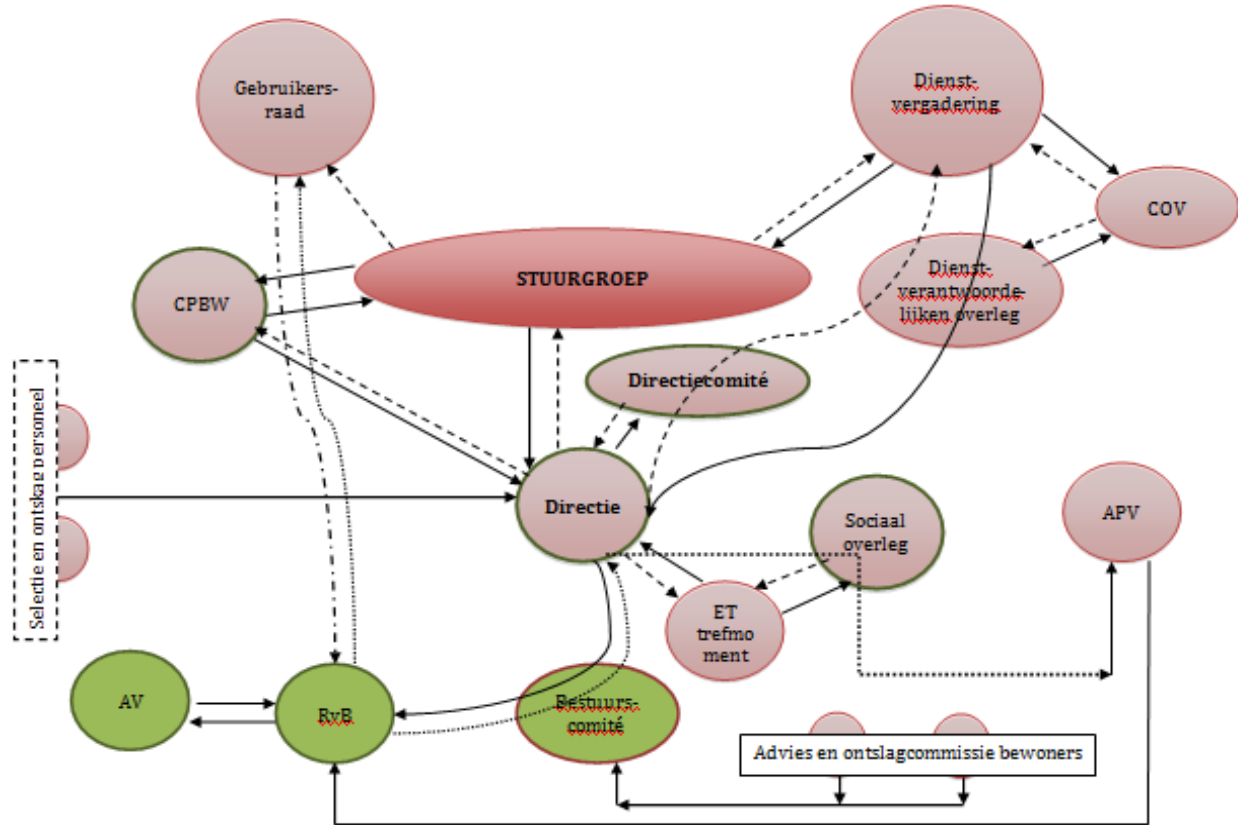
Gebruikers-raad

Dienst-vergadering

COV

CPBW

STUURGROEP

Dienst-verantwoorde-lijken overleg

Directiecomité

Selectie en ontslag personeel

Directie

Sociaal overleg

APV

ET trefmoment

AV

RvB

Bestuurs-comité

Advies en ontslagcommissie bewoners